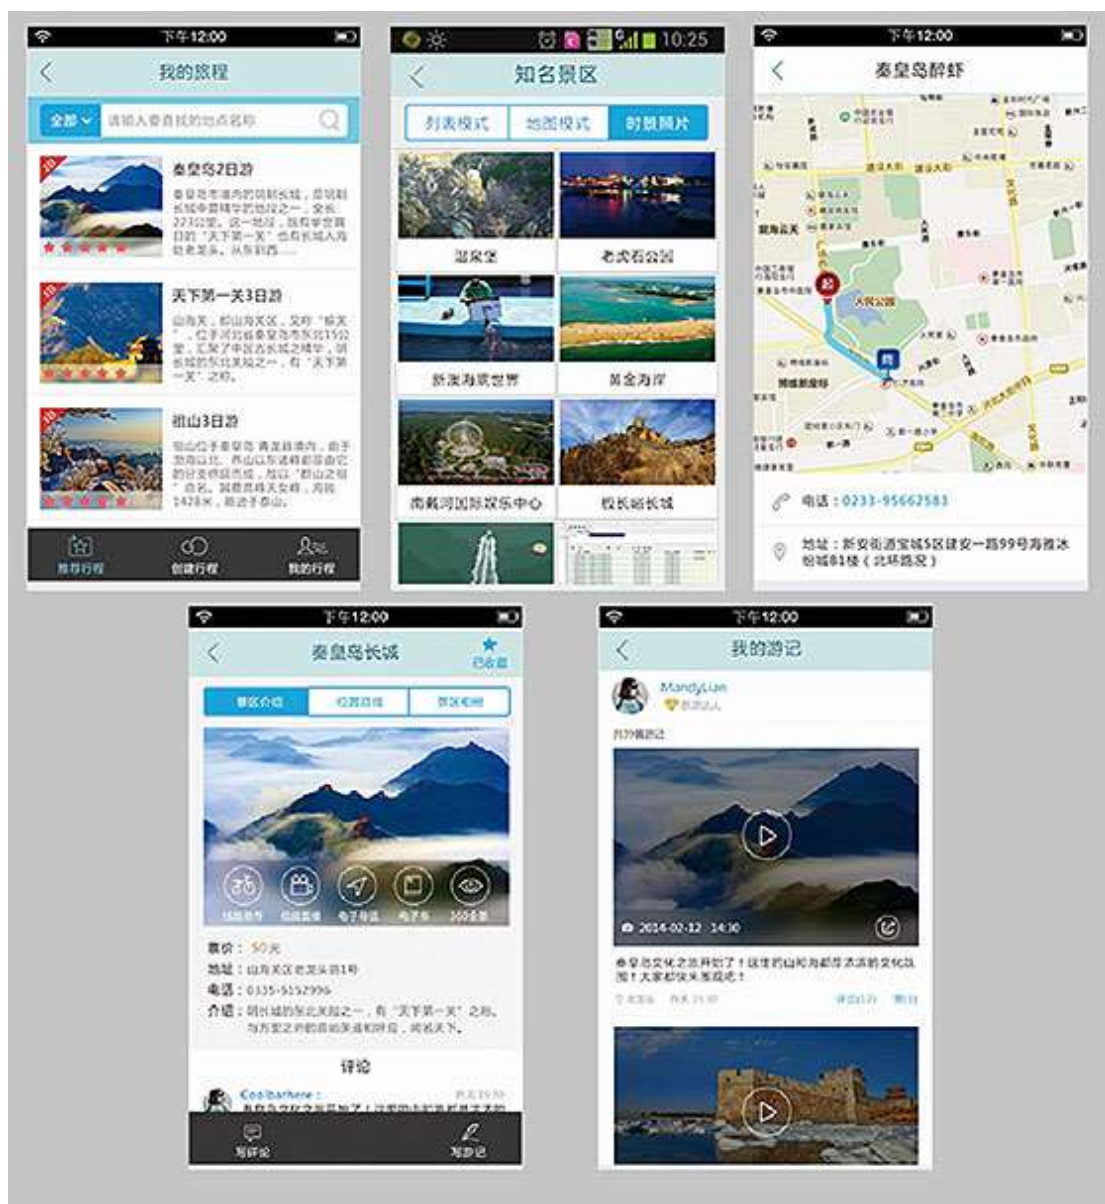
下午12:00

我的旅程

全部 请输入要查找的地点名称

秦皇岛2日游

秦皇岛市境内的明朝长城，是明朝长城中最精华的地段之一，全长223公里，这一地段，既有举世闻名的"天下第一关"也有长城入海的老龙头，从东到西……

天下第一关3日游

山海关，即山海关区，又称"榆关"，位于河北省秦皇岛市东北15公里，汇聚了中国古长城之精华，明长城的东北关隘之一，有"天下第一关"之称。

祖山3日游

祖山位于秦皇岛 青龙县境内，由于渤海以北，燕山以东诸峰都是由它的分支绵延而成，故以"祖山之祖"命名。最高峰名天女峰，海拔1428米，相近于泰山。

推荐行程 创建行程 我的行程

10:25

知名景区

列表模式 地图模式 时景照片

温泉堡 老虎石公园

新澳海底世界 黄金海岸

南戴河国际娱乐中心 板长城长城

下午12:00

秦皇岛醉虾

人民公园

电话：0233-95662583

地址：新安街道宝城5区建安一路99号海雅冰俱城B1楼（北环路段）

下午12:00

秦皇岛长城

已收藏

景区介绍 位置路线 景区相册

票价：50元

地址：山海关区老龙头路1号

电话：0335-5152996

介绍：明长城的东北关隘之一，有"天下第一关"之称。与万里之外的嘉峪关遥相呼应，闻名天下。

评论

Coolbarhere：

写评论 写游记

下午12:00

我的游记

MandyLian

2014-02-12 14:30

秦皇岛文化之旅开始了！这里的山和海都非常迷人的文化氛围！大家都快来围观吧！